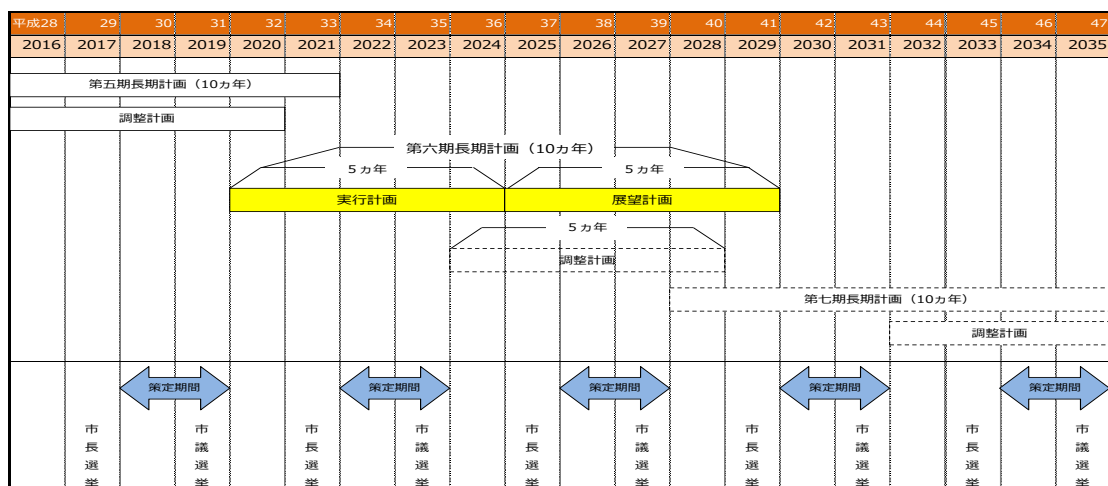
| 平成28 | 29 | 30 | 31 | 32 | 33 | 34 | 35 | 36 | 37 | 38 | 39 | 40 | 41 | 42 | 43 | 44 | 45 | 46 | 47 |
|---|---|---|---|---|---|---|---|---|---|---|---|---|---|---|---|---|---|---|---|
| 2016 | 2017 | 2018 | 2019 | 2020 | 2021 | 2022 | 2023 | 2024 | 2025 | 2026 | 2027 | 2028 | 2029 | 2030 | 2031 | 2032 | 2033 | 2034 | 2035 |

第五期長期計画（10ヵ年）

調整計画

第六期長期計画（10ヵ年）

5ヵ年

5ヵ年

実行計画

展望計画

5ヵ年

調整計画

第七期長期計画（10ヵ年）

調整計画

策定期間

策定期間

策定期間

策定期間

策定期間

市長選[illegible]

市議選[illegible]

市長選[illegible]

市議選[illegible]

市長選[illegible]

市議選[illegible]

市長選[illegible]

市議選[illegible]

市長選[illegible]

市議選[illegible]